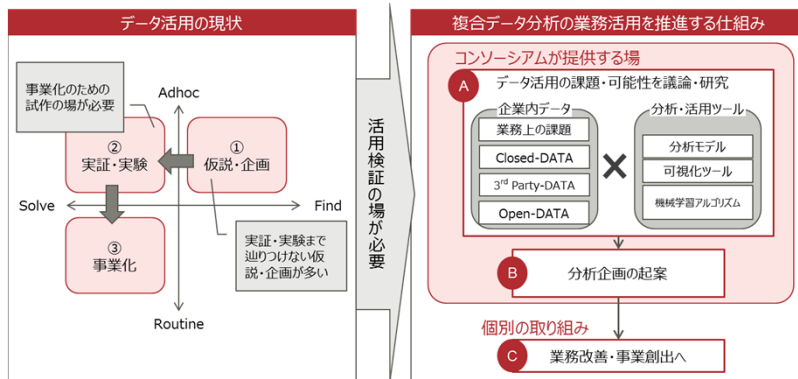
データ活用の現状

事業化のための試作の場が必要

Adhoc

② 実証・実験

① 仮説・企画

Solve

Find

③ 事業化

実証・実験まで辿りつけない仮説・企画が多い

Routine

活用検証の場が必要

複合データ分析の業務活用を推進する仕組み

コンソーシアムが提供する場

A データ活用の課題・可能性を議論・研究

企業内データ

業務上の課題

Closed-DATA

3$^{rd}$ Party-DATA

Open-DATA

×

分析・活用ツール

分析モデル

可視化ツール

機械学習アルゴリズム

B 分析企画の起案

個別の取り組み

C 業務改善・事業創出へ